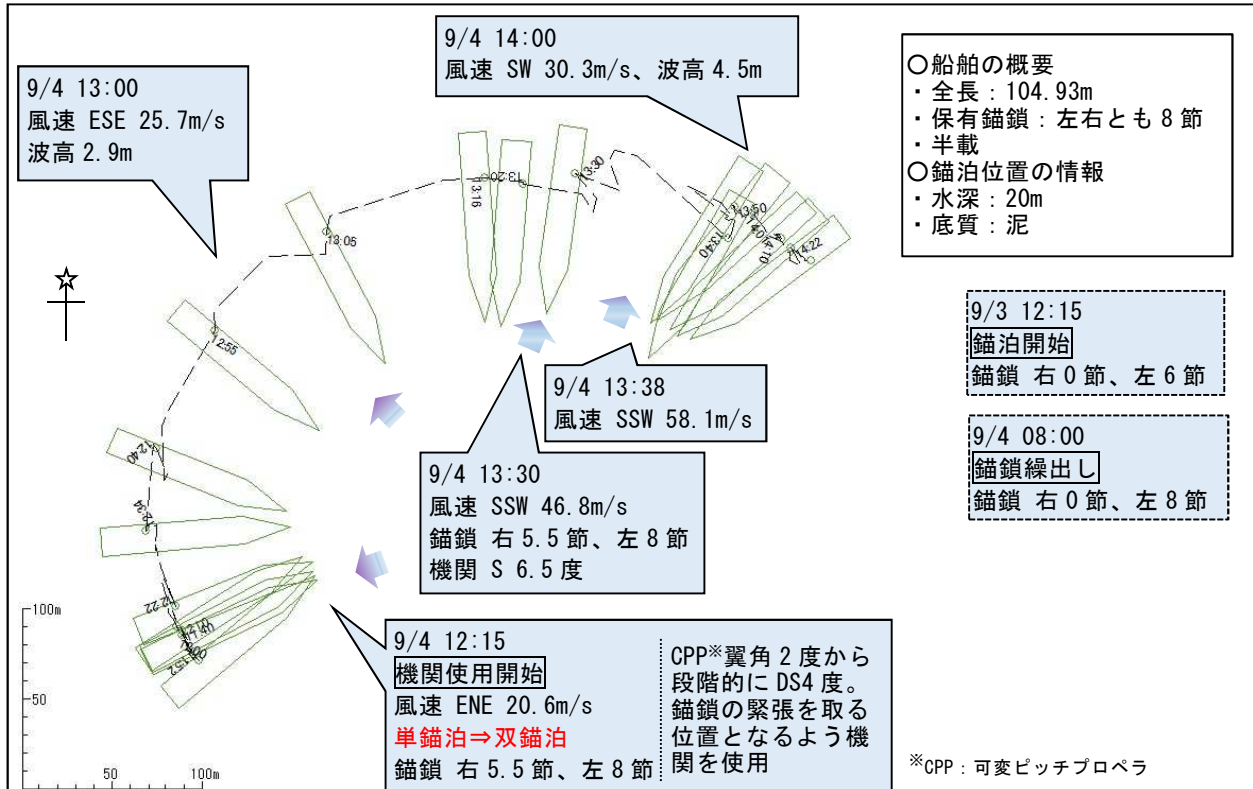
9/4 13:00
風速 ESE 25.7m/s
波高 2.9m

9/4 14:00
風速 SW 30.3m/s、波高 4.5m

○船舶の概要
・全長：104.93m
・保有錨鎖：左右とも８節
・半載
○錨泊位置の情報
・水深：20m
・底質：泥

13:06
13:16
13:20
13:30
13:40
13:50
14:00
14:10
14:22
12:55
12:40
12:34
12:22
12:15

9/3 12:15
錨泊開始
錨鎖 右０節、左６節

9/4 13:38
風速 SSW 58.1m/s

9/4 08:00
錨鎖繰出し
錨鎖 右０節、左８節

9/4 13:30
風速 SSW 46.8m/s
錨鎖 右 5.5 節、左８節
機関 S 6.5 度

100m
50
50
100m

9/4 12:15
機関使用開始
風速 ENE 20.6m/s
単錨泊⇒双錨泊
錨鎖 右 5.5 節、左８節

CPP※翼角２度から段階的に DS4 度。錨鎖の緊張を取る位置となるよう機関を使用

※CPP：可変ピッチプロペラ